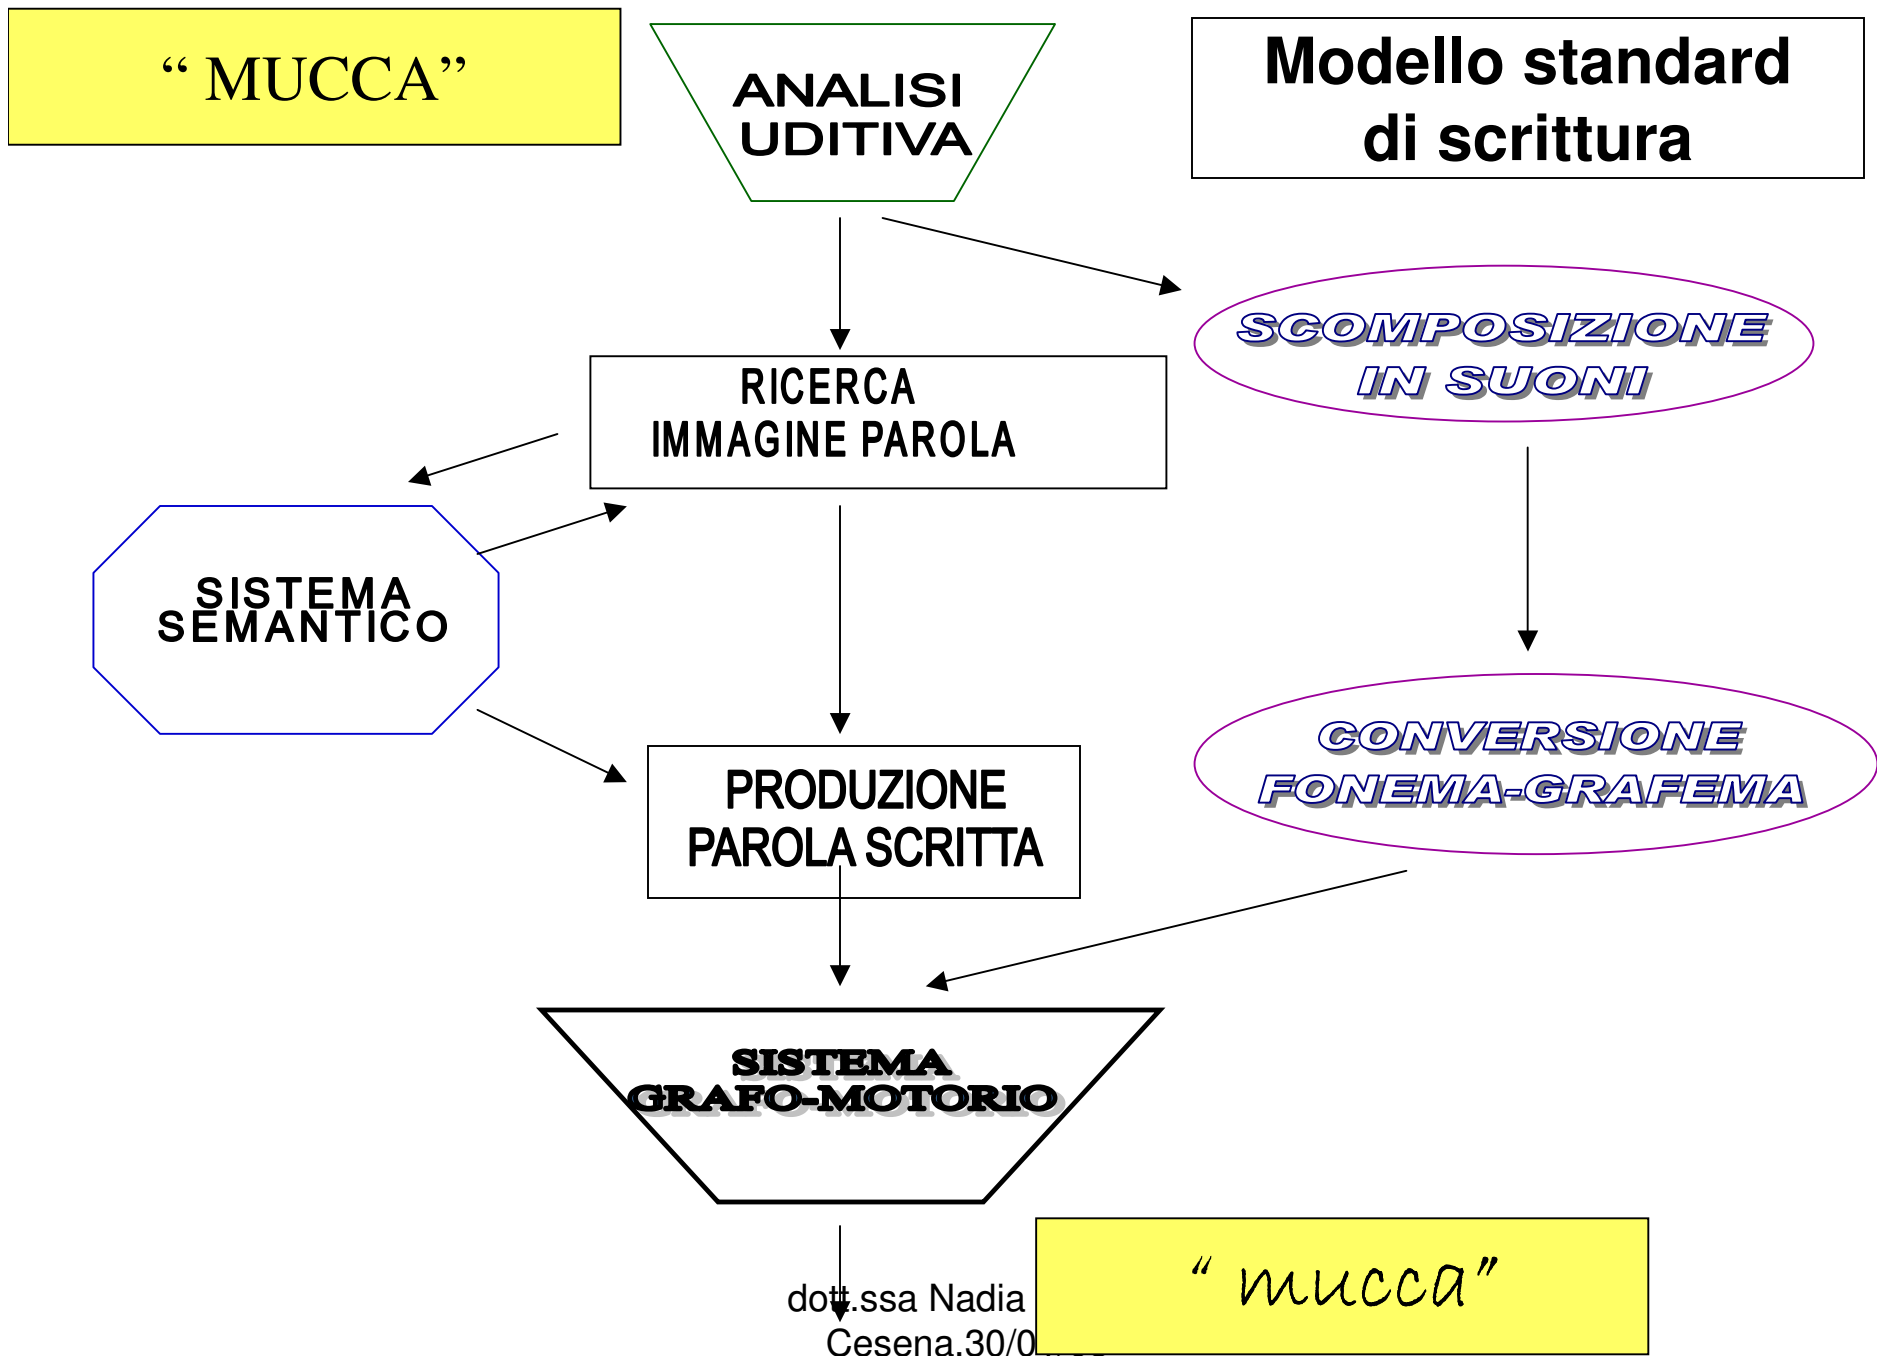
“ MUCCA”

ANALISI UDITIVA

Modello standard di scrittura

SCOMPOSIZIONE IN SUONI

RICERCA IMMAGINE PAROLA

SISTEMA SEMANTICO

CONVERSIONE FONEMA-GRAFEMA

PRODUZIONE PAROLA SCRITTA

SISTEMA GRAFO-MOTORIO

dott.ssa Nadia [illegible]
Cesena.30/0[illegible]

“ mucca”